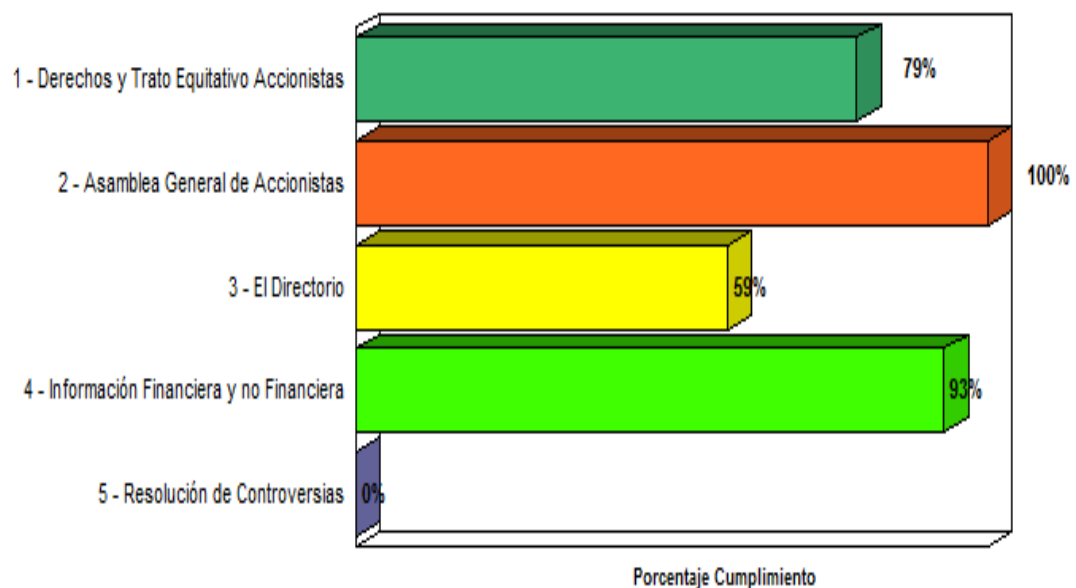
1 - Derechos y Trato Equitativo Accionistas
79%

2 - Asamblea General de Accionistas
100%

3 - El Directorio
59%

4 - Información Financiera y no Financiera
93%

5 - Resolución de Controversias
0%

Porcentaje Cumplimiento